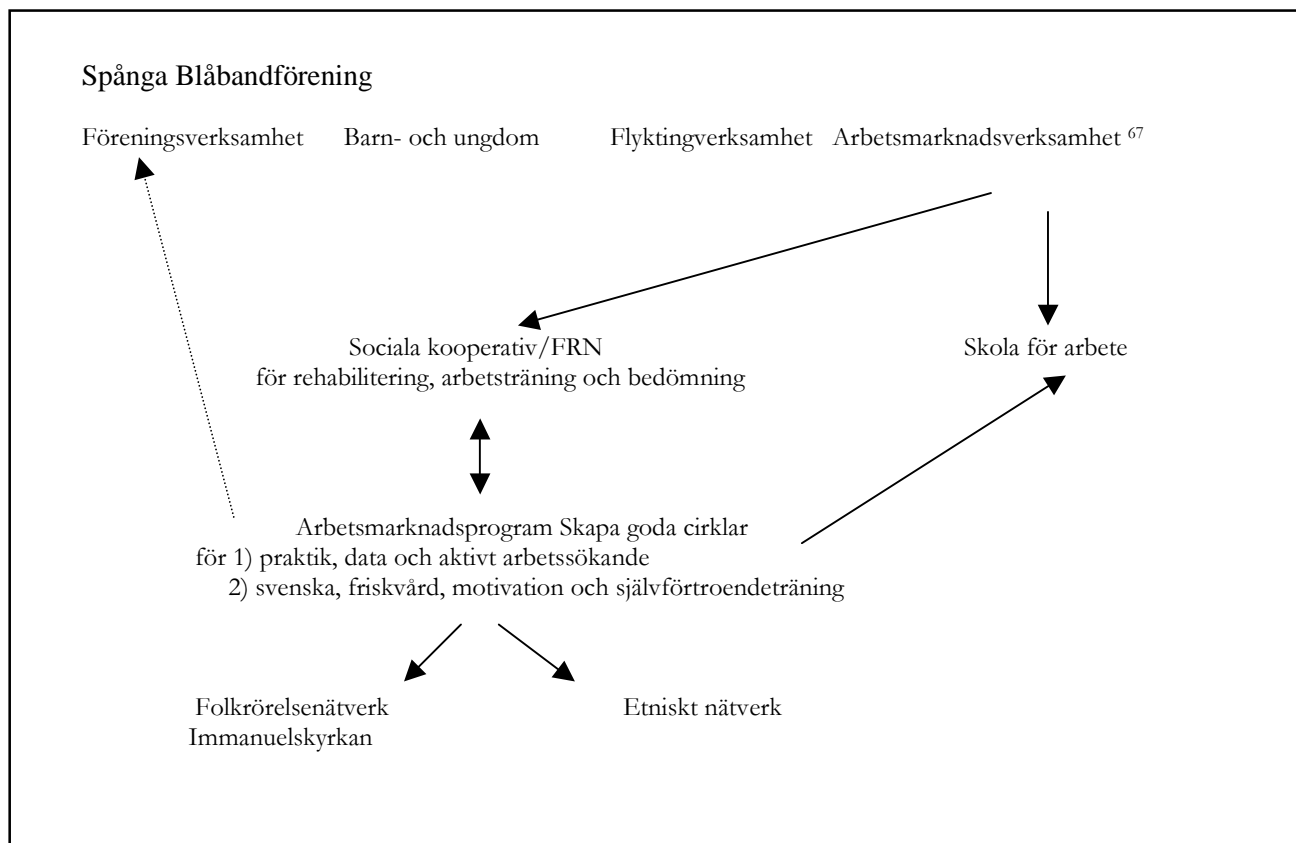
Spånga Blåbandförening

Föreningsverksamhet Barn- och ungdom Flyktingverksamhet Arbetsmarknadsverksamhet $^{67}$

Sociala kooperativ/FRN
för rehabilitering, arbetsträning och bedömning

Skola för arbete

Arbetsmarknadsprogram Skapa goda cirklar
för 1) praktik, data och aktivt arbetssökande
2) svenska, friskvård, motivation och självförtroendeträning

Folkrörelsenätverk
Immanuelskyrkan

Etniskt nätverk